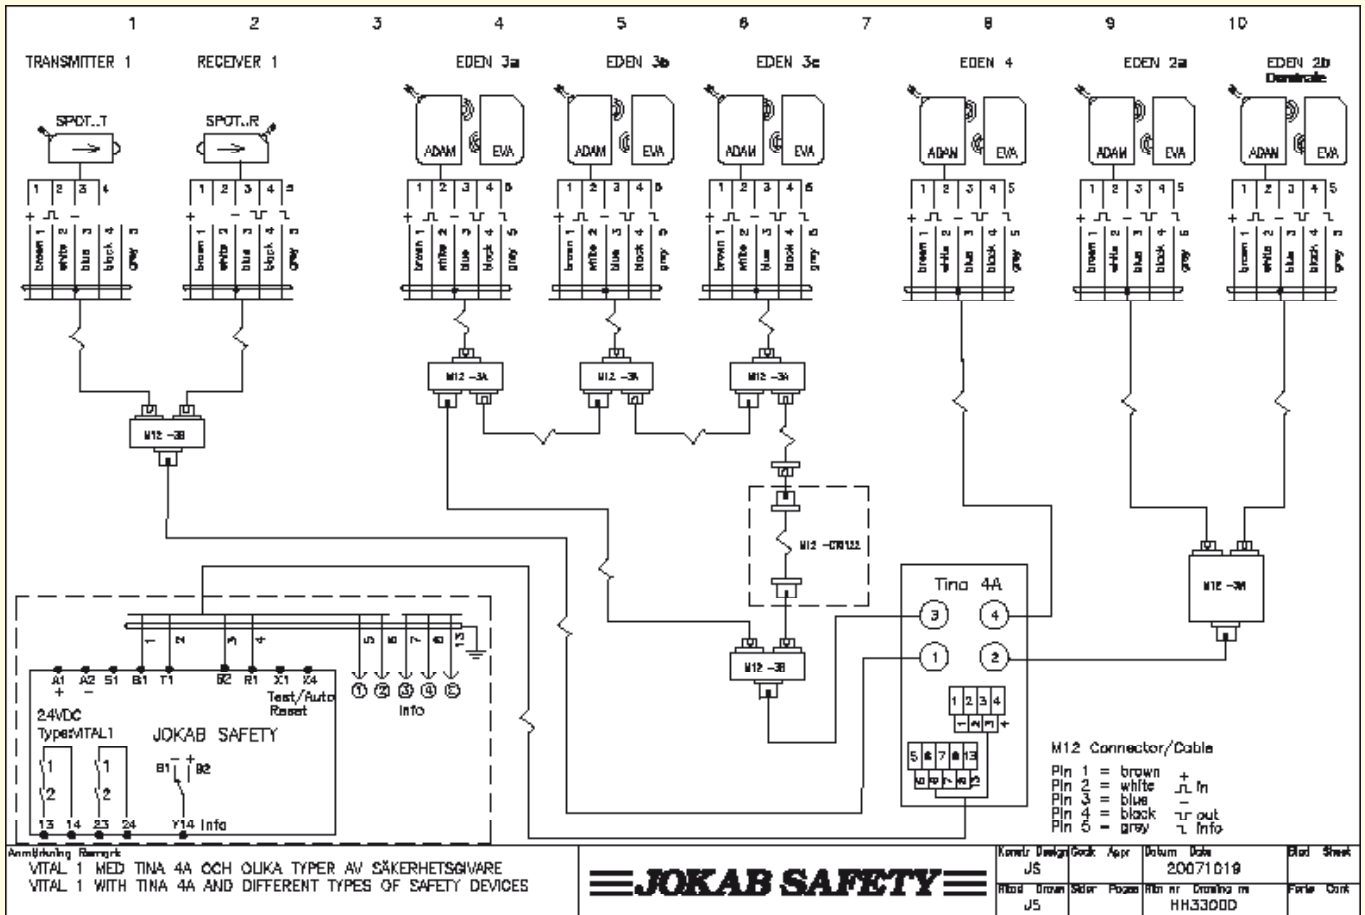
1 2 3 4 5 6 7 8 9 10

TRANSMITTER 1 RECEIVER 1 EDEN 3a EDEN 3b EDEN 3c EDEN 4 EDEN 2a EDEN 2b Centrale

SPOT..T SPOT..R

ADAM EVA ADAM EVA ADAM EVA ADAM EVA ADAM EVA ADAM EVA

1 2 3 4
brown 1 white 2 blue 3 black 4 grey 5

1 2 3 4 5
brown 1 white 2 blue 3 black 4 grey 5

1 2 3 4 5
brown 1 white 2 blue 3 black 4 grey 5

1 2 3 4 5
brown 1 white 2 blue 3 black 4 grey 5

1 2 3 4 5
brown 1 white 2 blue 3 black 4 grey 5

1 2 3 4 5
brown 1 white 2 blue 3 black 4 grey 5

1 2 3 4 5
brown 1 white 2 blue 3 black 4 grey 5

1 2 3 4 5
brown 1 white 2 blue 3 black 4 grey 5

M12 -3A M12 -3A M12 -3A

M12 -3B

M12 -C0122

Tino 4A

3 4 1 2

1 2 3 4

5 6 7 8 13

M12 -3B

M12 -3M

A1 + A2 − S1 B1 T1 B2 R1 X1 X4 Test/Auto Reset

① ② ③ ④ ⑤ Info

24VDC
Type:VITAL1
JOKAB SAFETY

B1 B2

13 14 23 24 Y14 Info

M12 Connector/Cable

Pin 1 = brown +
Pin 2 = white In
Pin 3 = blue −
Pin 4 = black out
Pin 5 = grey Info

Anmärkning Remark
VITAL 1 MED TINA 4A OCH OLIKA TYPER AV SÄKERHETSGIVARE
VITAL 1 WITH TINA 4A AND DIFFERENT TYPES OF SAFETY DEVICES

JOKAB SAFETY

| Konstr Design | Godk Appr | Datum Date | Blad Sheet |
|---|---|---|---|
| JS | | 20071019 | |
| Ritad Drawn | Sidor Pages | Ritn nr Drawing nr | Forts Cont |
| JS | | HH3300D | |